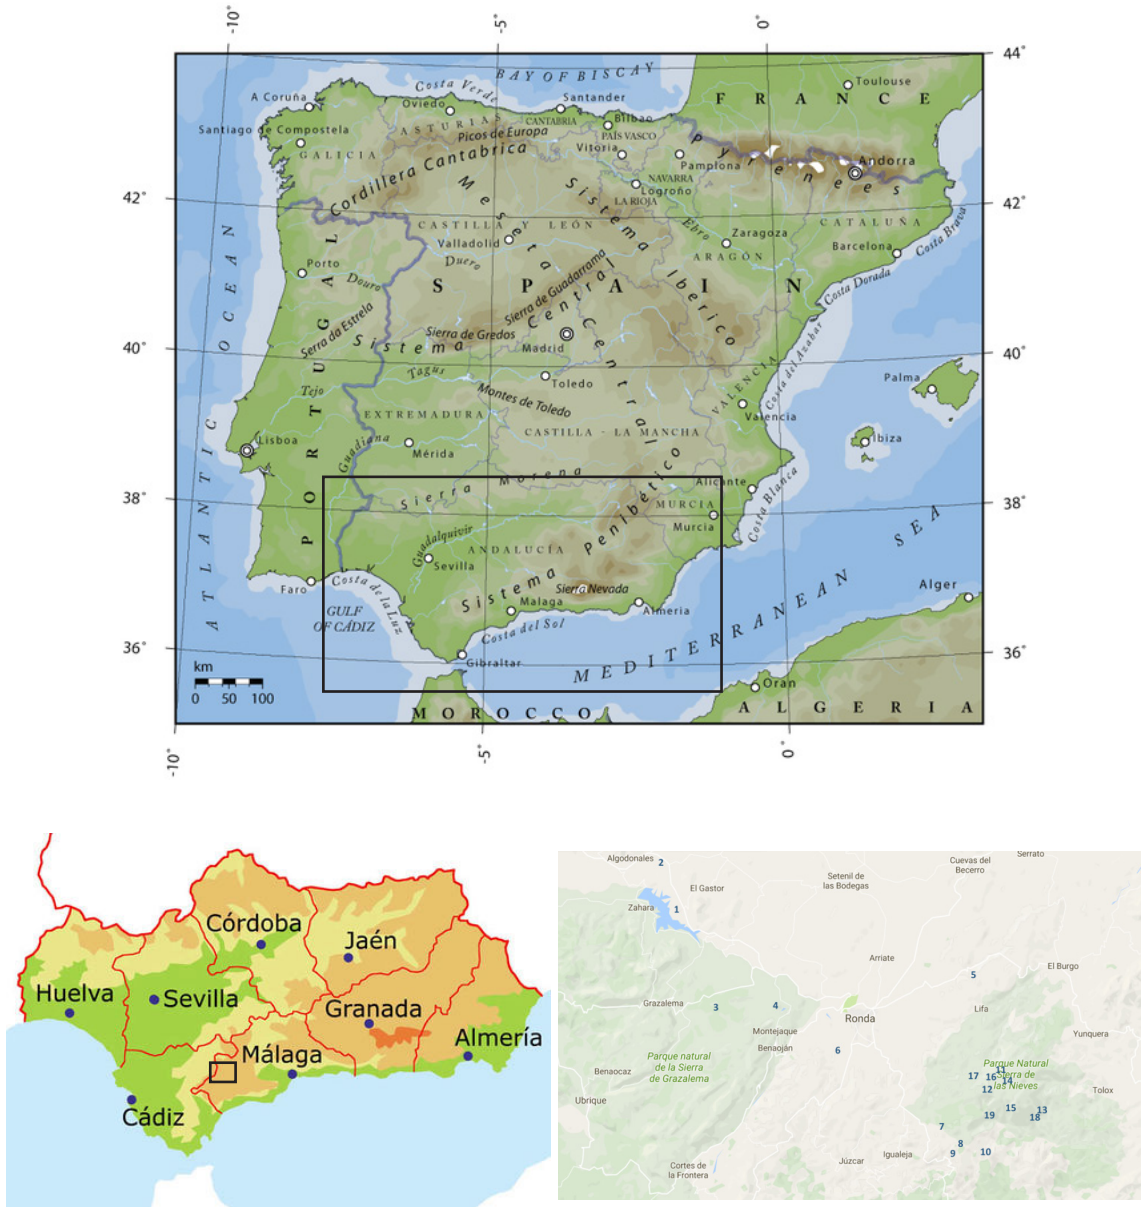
-10° -5° 0°

44° 42° 40° 38° 36°

BAY OF BISCAY

Costa Verde

A Coruña

Oviedo

Santander

FRANCE

Toulouse

Santiago de Compostela

ASTURIAS

CANTABRIA

Bilbao

PAÍS VASCO

Picos de Europa

GALICIA

Cordillera Cantabrica

Vitoria

Pamplona

NAVARRA

Pyrenees

Andorra

Logroño

LA RIOJA

Meseta

Sistema Iberico

CASTILLA Y LEÓN

Ebro

Zaragoza

CATALUÑA

Valladolid

Barcelona

Costa Brava

ARAGÓN

Duero

Porto

Douro

SPAIN

Costa Dorada

ATLANTIC OCEAN

PORTUGAL

Sierra de Guadarrama

Serra da Estrela

Sierra de Gredos

Sistema Central

Madrid

Costa del Azahar

Palma

Tajo

Tagus

Toledo

Montes de Toledo

VALENCIA

Valencia

EXTREMADURA

Lisboa

CASTILLA - LA MANCHA

Ibiza

Guadiana

Mérida

Sierra Morena

Alicante

Sistema Penibético

MURCIA

Murcia

Costa Blanca

Guadalquivir

ANDALUCÍA

Sevilla

Faro

Costa de la Luz

Sierra Nevada

GULF OF CÁDIZ

Malaga

Almeria

Alger

Costa del Sol

MEDITERRANEAN SEA

Gibraltar

km
0 50 100

Oran

MOROCCO

ALGERIA

Córdoba

Jaén

Huelva

Sevilla

Granada

Málaga

Almería

Cádiz

Algodonales 2

Cuevas del Becerro

Serrato

Setenil de las Bodegas

El Gastor

Zahara 1

Arriate

5

El Burgo

Grazalema 3

4

Ronda

Lifa

Montejaque

Benaoján

6

Yunquera

Parque natural de la Sierra de Grazalema

Benaocaz

Parque Natural Sierra de las Nieves

17 16 11 14

12

Tolox

Ubrique

19 15 13 18

7

8

9 10

Júzcar

Igualeja

Cortes de la Frontera